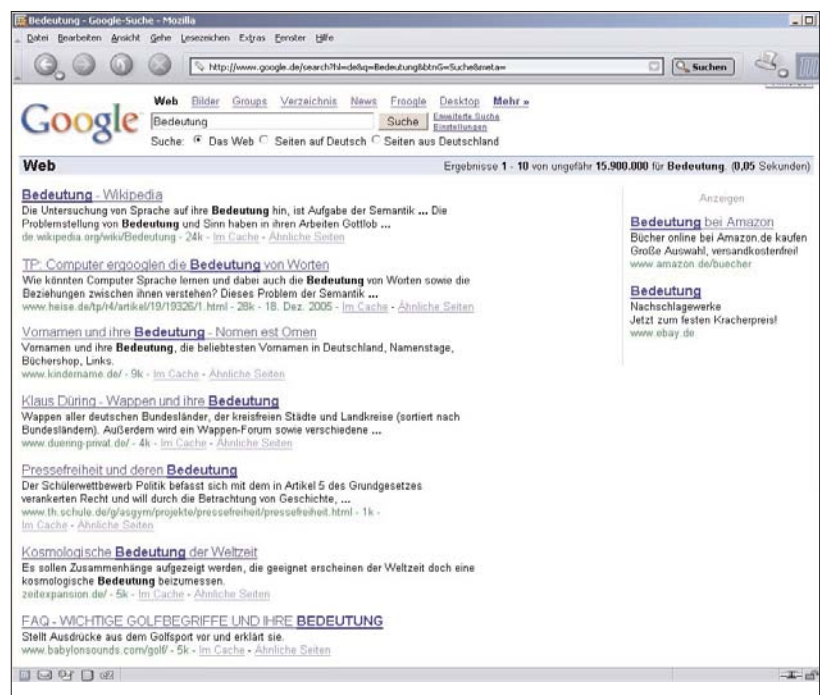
Bedeutung - Google-Suche - Mozilla

Datei Bearbeiten Ansicht Gehe Lesezeichen Extras Fenster Hilfe

http://www.google.de/search?hl=de&q=Bedeutung&btnG=Suche&meta=

Suchen

Google

Web Bilder Groups Verzeichnis News Froogle Desktop Mehr »

Bedeutung

Suche

Erweiterte Suche
Einstellungen

Suche: Das Web Seiten auf Deutsch Seiten aus Deutschland

Web

Ergebnisse 1 - 10 von ungefähr 15.900.000 für Bedeutung. (0,05 Sekunden)

Bedeutung - Wikipedia
Die Untersuchung von Sprache auf ihre Bedeutung hin, ist Aufgabe der Semantik ... Die Problemstellung von Bedeutung und Sinn haben in ihren Arbeiten Gottlob ...
de.wikipedia.org/wiki/Bedeutung - 24k - Im Cache - Ähnliche Seiten

TP: Computer ergooglen die Bedeutung von Worten
Wie könnten Computer Sprache lernen und dabei auch die Bedeutung von Worten sowie die Beziehungen zwischen ihnen verstehen? Dieses Problem der Semantik ...
www.heise.de/tp/r4/artikel/19/19326/1.html - 28k - 18. Dez. 2005 - Im Cache - Ähnliche Seiten

Vornamen und ihre Bedeutung - Nomen est Omen
Vornamen und ihre Bedeutung, die beliebtesten Vornamen in Deutschland, Namenstage, Büchershop, Links.
www.kindername.de/ - 9k - Im Cache - Ähnliche Seiten

Klaus Düring - Wappen und ihre Bedeutung
Wappen aller deutschen Bundesländer, der kreisfreien Städte und Landkreise (sortiert nach Bundesländern). Außerdem wird ein Wappen-Forum sowie verschiedene ...
www.duering-privat.de/ - 4k - Im Cache - Ähnliche Seiten

Pressefreiheit und deren Bedeutung
Der Schülerwettbewerb Politik befasst sich mit dem in Artikel 5 des Grundgesetzes verankerten Recht und will durch die Betrachtung von Geschichte, ...
www.th.schule.de/gl/asgym/projekte/pressefreiheit/pressefreiheit.html - 1k - Im Cache - Ähnliche Seiten

Kosmologische Bedeutung der Weltzeit
Es sollen Zusammenhänge aufgezeigt werden, die geeignet erscheinen der Weltzeit doch eine kosmologische Bedeutung beizumessen.
zeitexpansion.de/ - 5k - Im Cache - Ähnliche Seiten

FAQ - WICHTIGE GOLFBEGRIFFE UND IHRE BEDEUTUNG
Stellt Ausdrücke aus dem Golfsport vor und erklärt sie.
www.babylonsounds.com/golf/ - 5k - Im Cache - Ähnliche Seiten

Anzeigen

Bedeutung bei Amazon
Bücher online bei Amazon.de kaufen
Große Auswahl, versandkostenfrei!
www.amazon.de/buecher

Bedeutung
Nachschlagewerke
Jetzt zum festen Kracherpreis!
www.ebay.de